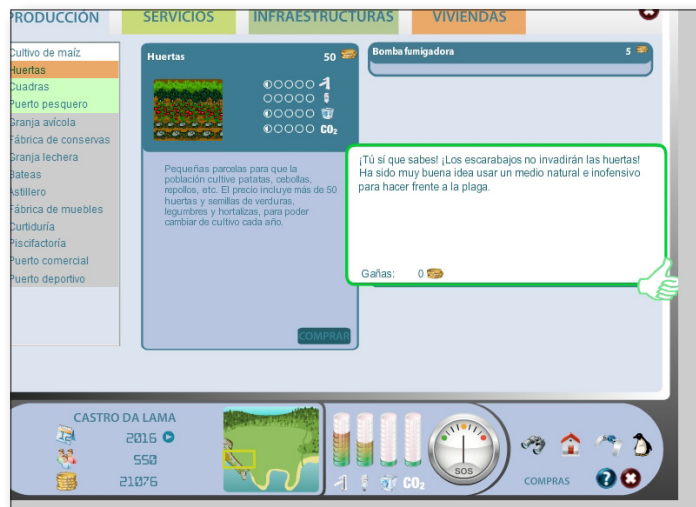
PRODUCCIÓN SERVICIOS INFRAESTRUCTURAS VIVIENDAS

Cultivo de maíz
Huertas
Cuadras
Puerto pesquero
Granja avícola
Fábrica de conservas
Granja lechera
Bateas
Astillero
Fábrica de muebles
Curtiduría
Piscifactoría
Puerto comercial
Puerto deportivo

Huertas 50

$CO_2$

Pequeñas parcelas para que la población cultive patatas, cebollas, repollos, etc. El precio incluye más de 50 huertas y semillas de verduras, legumbres y hortalizas, para poder cambiar de cultivo cada año.

COMPRAR

Bomba fumigadora 5

¡Tú sí que sabes! ¡Los escarabajos no invadirán las huertas! Ha sido muy buena idea usar un medio natural e inofensivo para hacer frente a la plaga.

Gañas: 0

CASTRO DA LAMA
2016
550
21076

$CO_2$

SOS

COMPRAS